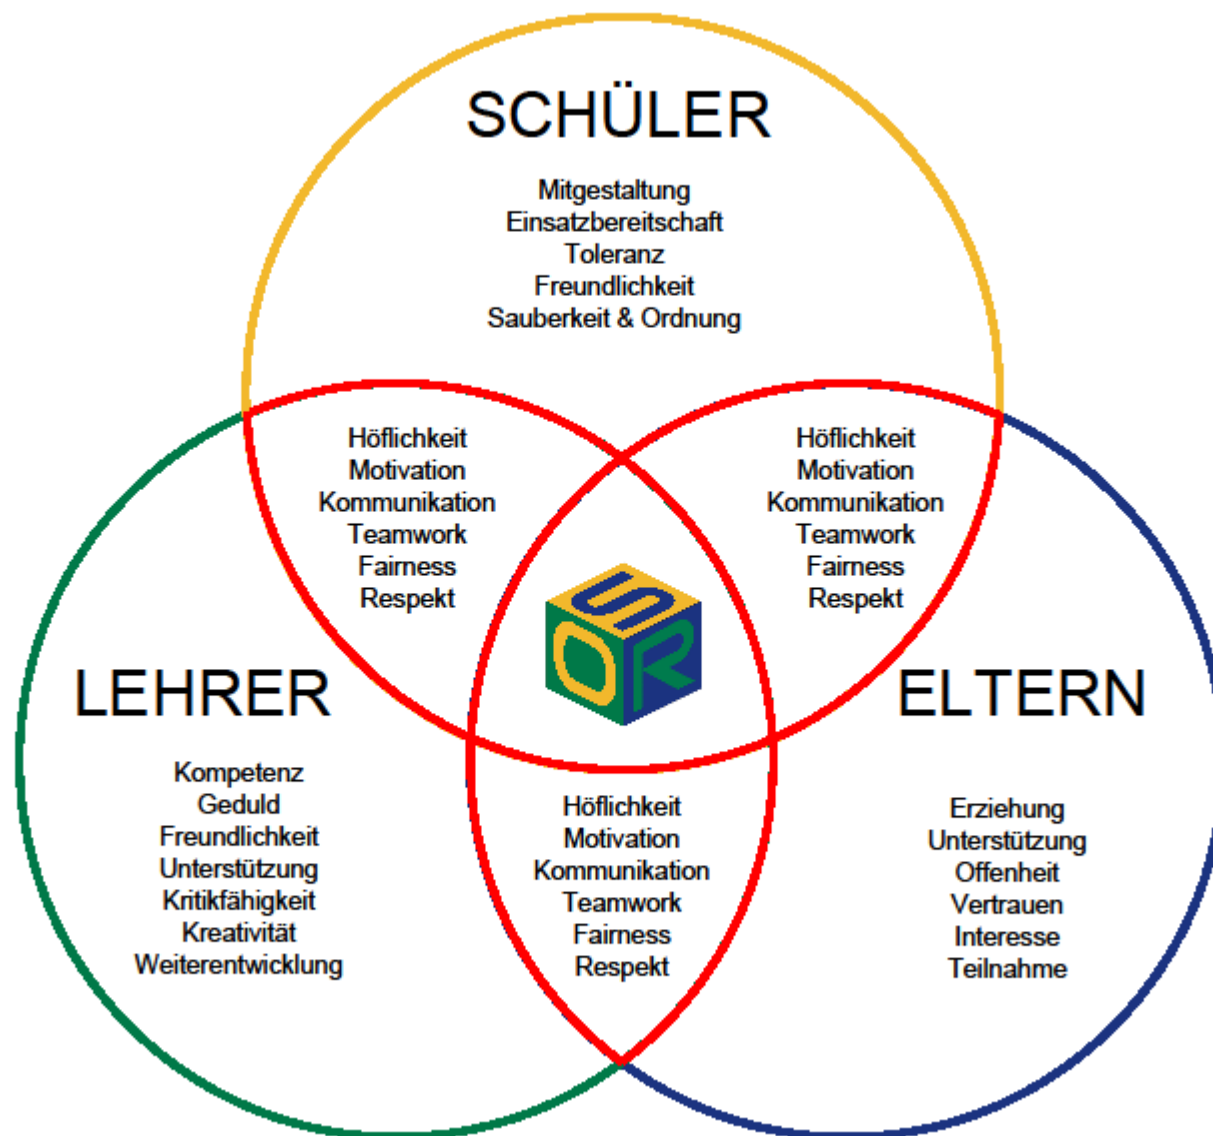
SCHÜLER

Mitgestaltung
Einsatzbereitschaft
Toleranz
Freundlichkeit
Sauberkeit & Ordnung

Höflichkeit
Motivation
Kommunikation
Teamwork
Fairness
Respekt

Höflichkeit
Motivation
Kommunikation
Teamwork
Fairness
Respekt

S
O
R

LEHRER

ELTERN

Kompetenz
Geduld
Freundlichkeit
Unterstützung
Kritikfähigkeit
Kreativität
Weiterentwicklung

Höflichkeit
Motivation
Kommunikation
Teamwork
Fairness
Respekt

Erziehung
Unterstützung
Offenheit
Vertrauen
Interesse
Teilnahme